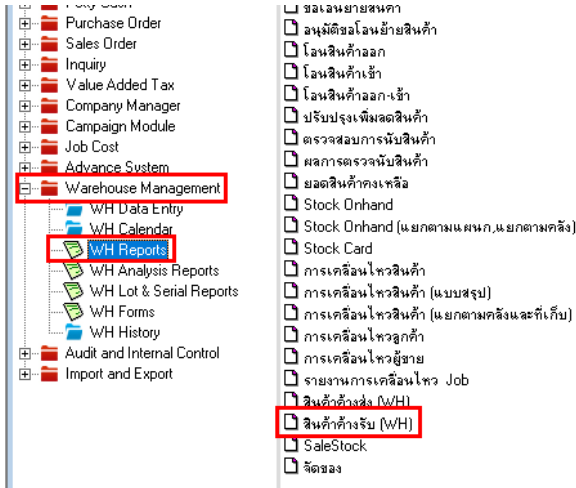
Petty Cash
Purchase Order
Sales Order
Inquiry
Value Added Tax
Company Manager
Campaign Module
Job Cost
Advance System
Warehouse Management
WH Data Entry
WH Calendar
WH Reports
WH Analysis Reports
WH Lot & Serial Reports
WH Forms
WH History
Audit and Internal Control
Import and Export

ขอโอนย้ายสินค้า
อนุมัติขอโอนย้ายสินค้า
โอนสินค้าออก
โอนสินค้าเข้า
โอนสินค้าออก-เข้า
ปรับปรุงเพิ่มลดสินค้า
ตรวจสอบการนับสินค้า
ผลการตรวจนับสินค้า
ยอดสินค้าคงเหลือ
Stock Onhand
Stock Onhand (แยกตามแผนก,แยกตามคลัง)
Stock Card
การเคลื่อนไหวสินค้า
การเคลื่อนไหวสินค้า (แบบสรุป)
การเคลื่อนไหวสินค้า (แยกตามคลังและที่เก็บ)
การเคลื่อนไหวลูกค้า
การเคลื่อนไหวผู้ขาย
รายงานการเคลื่อนไหว Job
สินค้าค้างส่ง (WH)
สินค้าค้างรับ (WH)
SaleStock
จัดของ